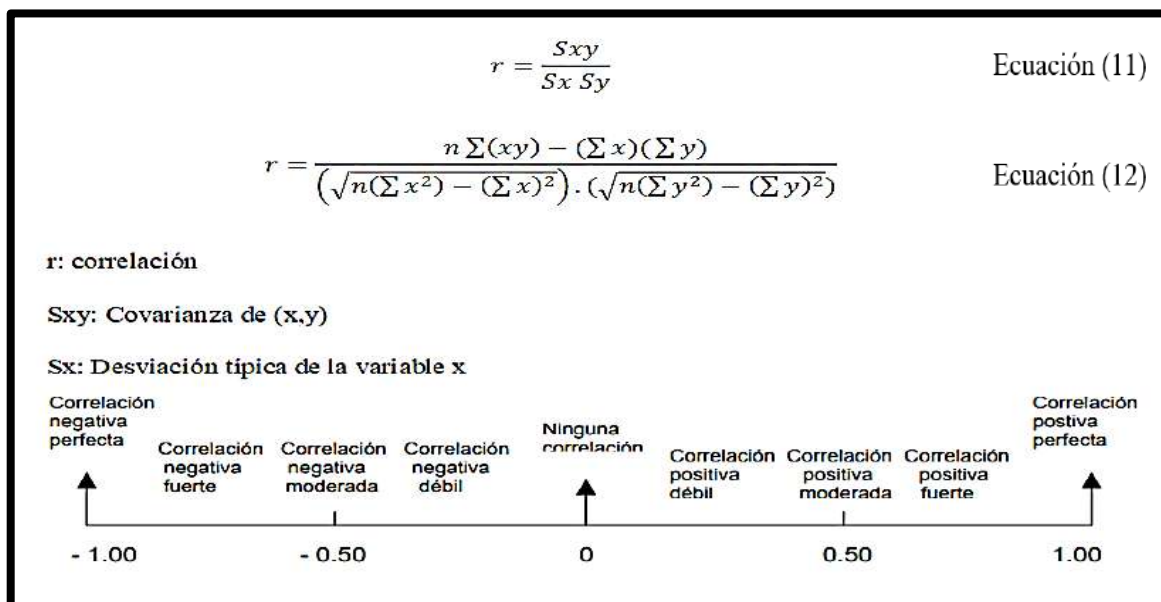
$r = \frac{Sxy}{Sx\ Sy}$ Ecuación (11)

$r = \frac{n\sum(xy) - (\sum x)(\sum y)}{\left(\sqrt{n(\sum x^2) - (\sum x)^2}\right).\left(\sqrt{n(\sum y^2) - (\sum y)^2}\right)}$ Ecuación (12)

r: correlación

Sxy: Covarianza de (x,y)

Sx: Desviación típica de la variable x

Correlación negativa perfecta

Correlación negativa fuerte

Correlación negativa moderada

Correlación negativa débil

Ninguna correlación

Correlación positiva débil

Correlación positiva moderada

Correlación positiva fuerte

Correlación postiva perfecta

- 1.00

- 0.50

0

0.50

1.00